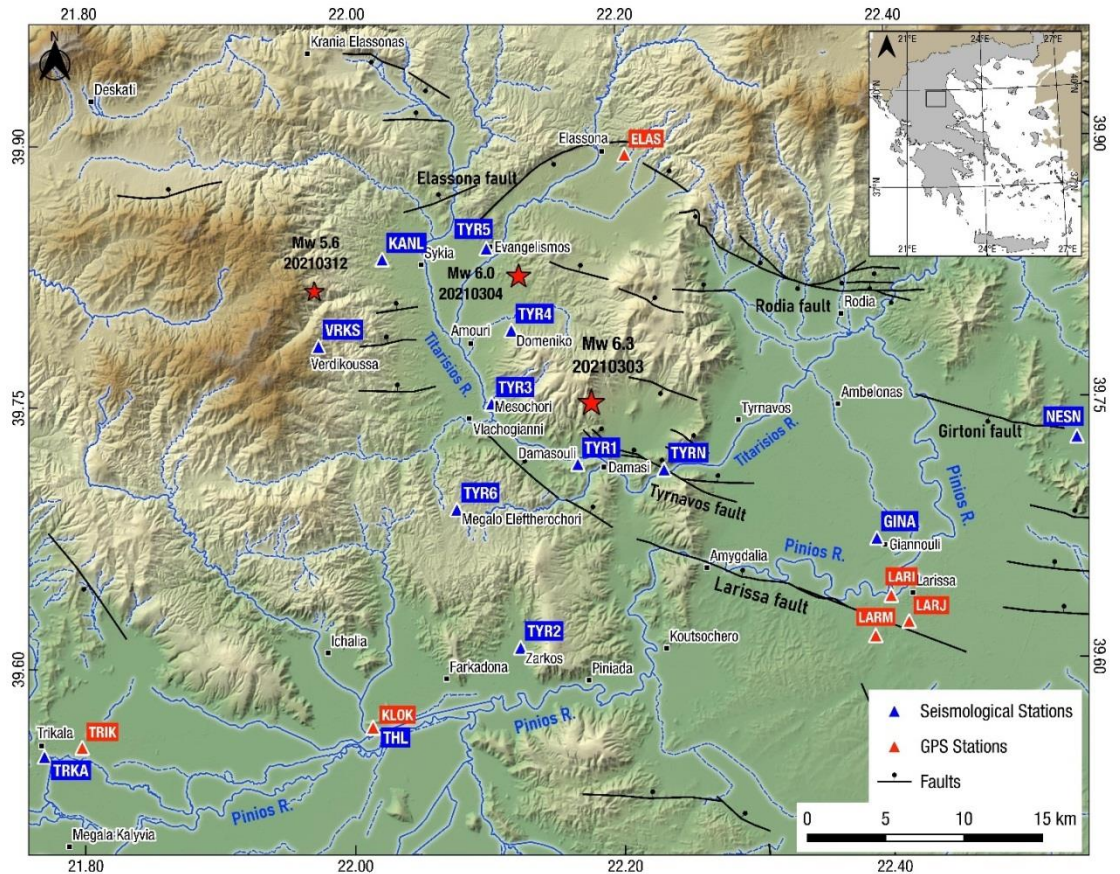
21.80 22.00 22.20 22.40

N

Krania Elassonas
Deskati
Elassona
ELAS
Elassona fault
TYR5
KANL
Evangelismos
Sykia
Mw 5.6
20210312
Mw 6.0
20210304
TYR4
Amouri
Domeniko
VRKS
Verdikoussa
Titarisios R.
Mw 6.3
20210303
TYR3
Mesochori
Vlachogianni
TYR1
Damasouli
Damasi
TYRN
Tyrnavos
Titarisios R.
Tyrnavos fault
Ambelonas
Rodia fault
Rodia
NESN
Girtoni fault
Pinios R.
TYR6
Megalo Eleftherochori
GINA
Giannouli
Amygdalia
Pinios R.
LARI
Larissa
Larissa fault
LARM
LARJ
TYR2
Zarkos
Koutsochero
Ichalia
Farkadona
Piniada
Trikala
TRIK
TRKA
KLOK
THL
Pinios R.
Pinios R.
Megala Kalyvia

39.90 39.75 39.60

21°E 24°E 27°E
40°N 37°N

Seismological Stations
GPS Stations
Faults

0 5 10 15 km